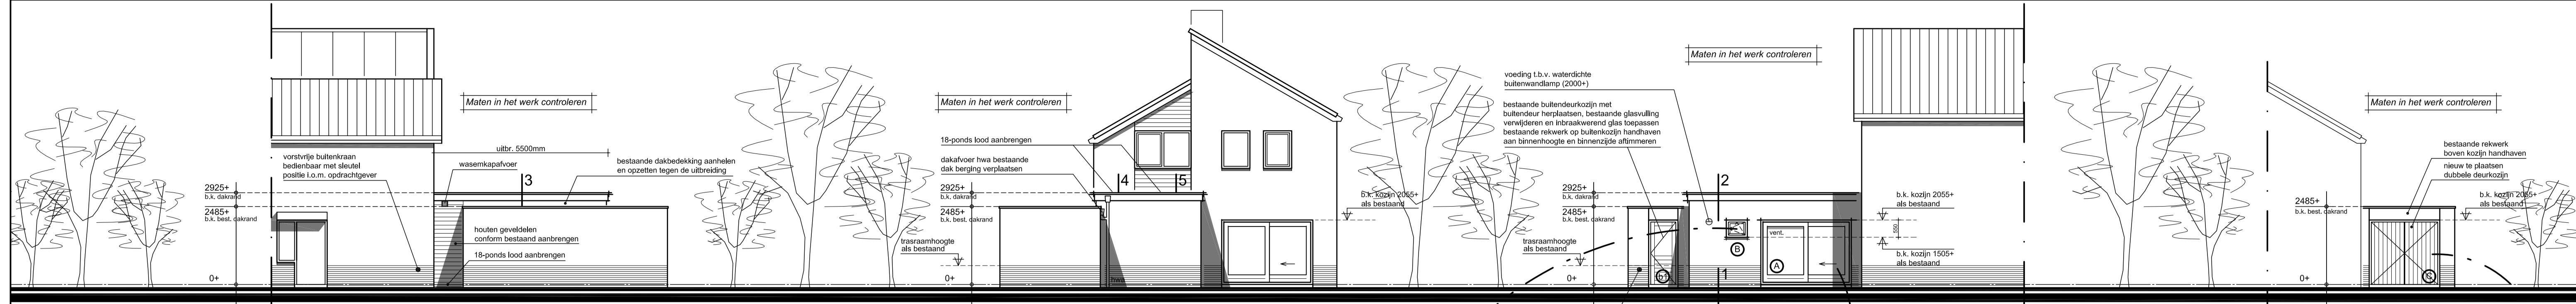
Maten in het werk controleren

uitbr. 5500mm

vorstvrije buitenkraan bedienbaar met sleutel positie i.o.m. opdrachtgever

wasemkapafvoer

3

bestaande dakbedekking aanhelen en opzetten tegen de uitbreiding

2925+
b.k. dakrand

2485+
b.k. best. dakrand

houten geveldelen conform bestaand aanbrengen

18-ponds lood aanbrengen

0+

Maten in het werk controleren

18-ponds lood aanbrengen

dakafvoer hwa bestaande dak berging verplaatsen

2925+
b.k. dakrand

2485+
b.k. best. dakrand

4

5

trasraamhoogte als bestaand

0+

Maten in het werk controleren

voeding t.b.v. waterdichte buitenwandlamp (2000+)

bestaande buitendeurkozijn met buitendeur herplaatsen, bestaande glasvulling verwijderen en inbraakwerend glas toepassen bestaande rekwerk op buitenkozijn handhaven aan binnenhoogte en binnenzijde aftimmeren

b.k. kozijn 2055+ als bestaand

2925+
b.k. dakrand

2485+
b.k. best. dakrand

2

trasraamhoogte als bestaand

0+

B

vent.

A

1

b.k. kozijn 2055+ als bestaand

550

b.k. kozijn 1505+ als bestaand

Maten in het werk controleren

bestaande rekwerk boven kozijn handhaven

nieuw te plaatsen dubbele deurkozijn

2485+
b.k. best. dakrand

b.k. kozijn 2055+ als bestaand

0+